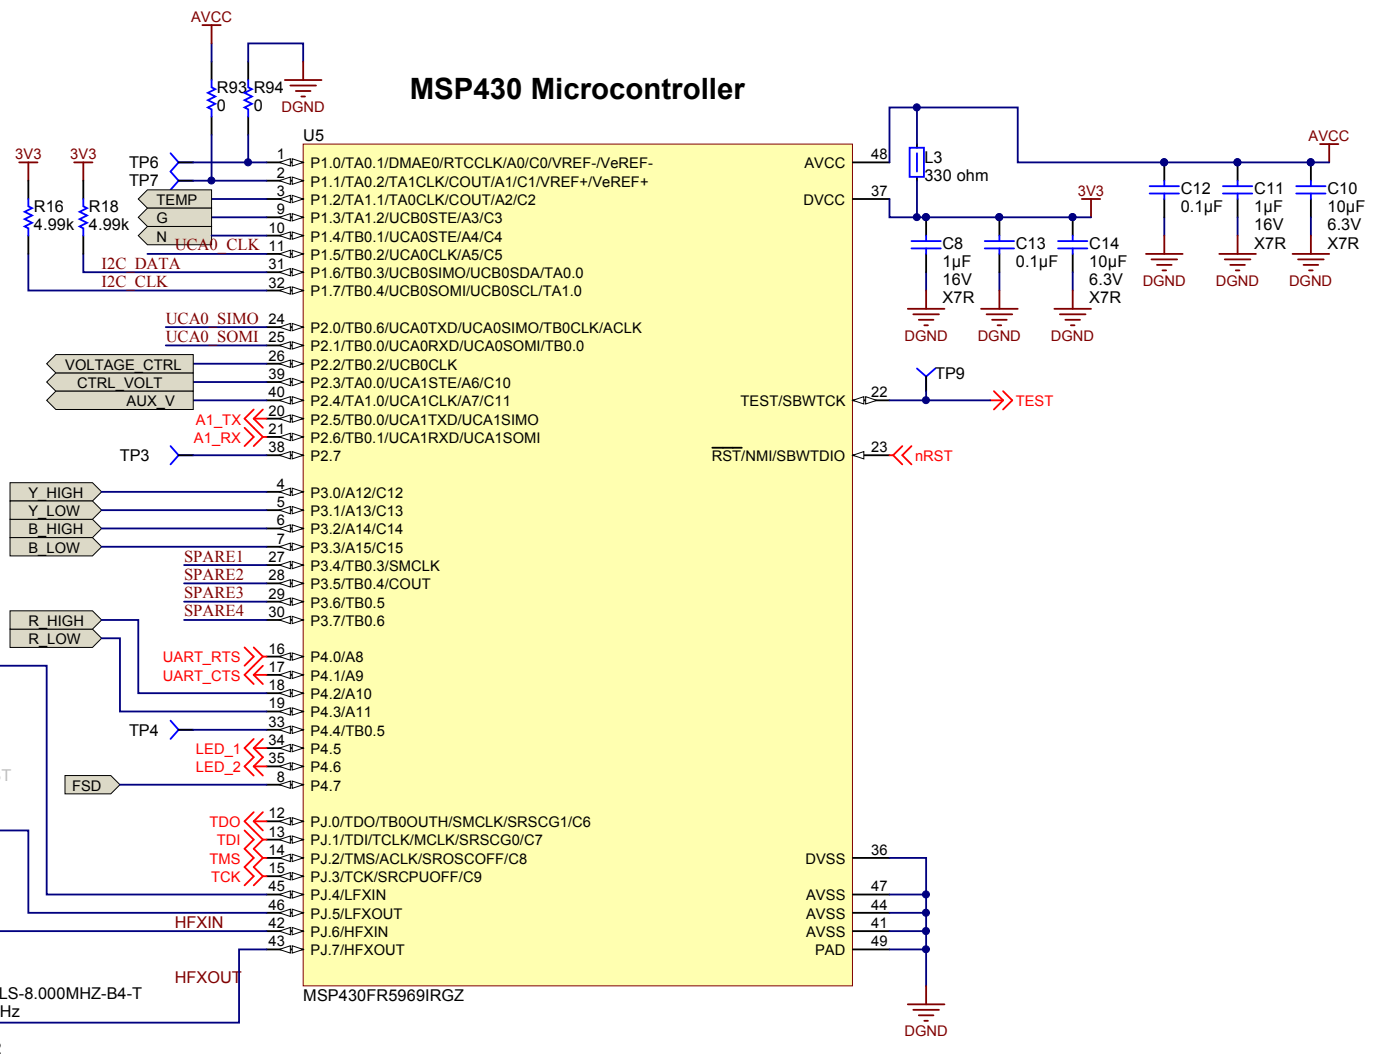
MSP430 Microcontroller

AVCC
R93 0
R94 0
DGND
U5
3V3
3V3
R16 4.99k
R18 4.99k
TP6
TP7
TEMP
G
N
UCA0_CLK
I2C_DATA
I2C_CLK
UCA0_SIMO
UCA0_SOMI
VOLTAGE_CTRL
CTRL_VOLT
AUX_V
A1_TX
A1_RX
TP3
Y_HIGH
Y_LOW
B_HIGH
B_LOW
SPARE1
SPARE2
SPARE3
SPARE4
R_HIGH
R_LOW
UART_RTS
UART_CTS
TP4
LED_1
LED_2
FSD
TDO
TDI
TMS
TCK
HFXIN
HFXOUT
LS-8.000MHZ-B4-T
Hz

1 P1.0/TA0.1/DMAE0/RTCCLK/A0/C0/VREF-/VeREF-
2 P1.1/TA0.2/TA1CLK/COUT/A1/C1/VREF+/VeREF+
3 P1.2/TA1.1/TA0CLK/COUT/A2/C2
9 P1.3/TA1.2/UCB0STE/A3/C3
10 P1.4/TB0.1/UCA0STE/A4/C4
11 P1.5/TB0.2/UCA0CLK/A5/C5
31 P1.6/TB0.3/UCB0SIMO/UCB0SDA/TA0.0
32 P1.7/TB0.4/UCB0SOMI/UCB0SCL/TA1.0
24 P2.0/TB0.6/UCA0TXD/UCA0SIMO/TB0CLK/ACLK
25 P2.1/TB0.0/UCA0RXD/UCA0SOMI/TB0.0
26 P2.2/TB0.2/UCB0CLK
39 P2.3/TA0.0/UCA1STE/A6/C10
40 P2.4/TA1.0/UCA1CLK/A7/C11
20 P2.5/TB0.0/UCA1TXD/UCA1SIMO
21 P2.6/TB0.1/UCA1RXD/UCA1SOMI
38 P2.7
4 P3.0/A12/C12
5 P3.1/A13/C13
6 P3.2/A14/C14
7 P3.3/A15/C15
27 P3.4/TB0.3/SMCLK
28 P3.5/TB0.4/COUT
29 P3.6/TB0.5
30 P3.7/TB0.6
16 P4.0/A8
17 P4.1/A9
18 P4.2/A10
19 P4.3/A11
33 P4.4/TB0.5
34 P4.5
35 P4.6
8 P4.7
12 PJ.0/TDO/TB0OUTH/SMCLK/SRSCG1/C6
13 PJ.1/TDI/TCLK/MCLK/SRSCG0/C7
14 PJ.2/TMS/ACLK/SROSCOFF/C8
15 PJ.3/TCK/SRCPUOFF/C9
45 PJ.4/LFXIN
46 PJ.5/LFXOUT
42 PJ.6/HFXIN
43 PJ.7/HFXOUT
MSP430FR5969IRGZ

AVCC 48
DVCC 37
TEST/SBWTCK 22
RST/NMI/SBWTDIO 23
DVSS 36
AVSS 47
AVSS 44
AVSS 41
PAD 49

L3 330 ohm
AVCC
3V3
C12 0.1µF
C11 1µF 16V X7R
C10 10µF 6.3V X7R
C8 1µF 16V X7R
C13 0.1µF
C14 10µF 6.3V X7R
DGND
DGND
DGND
DGND
DGND
DGND
TP9
TEST
nRST
DGND